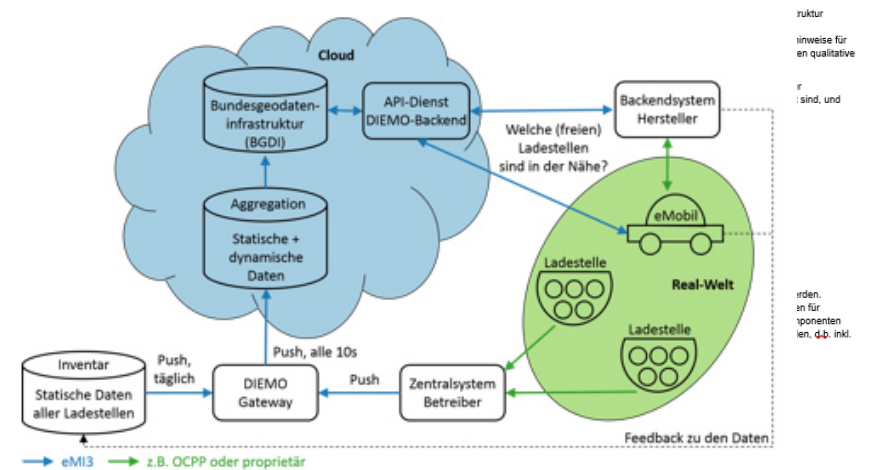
Cloud

Bundesgeodateninfrastruktur (BGDI)

API-Dienst DIEMO-Backend

Backendsystem Hersteller

Welche (freien) Ladestellen sind in der Nähe?

Aggregation

Statische + dynamische Daten

eMobil

Ladestelle

Real-Welt

Ladestelle

Inventar

Statische Daten aller Ladestellen

Push, täglich

Push, alle 10s

DIEMO Gateway

Push

Zentralsystem Betreiber

Feedback zu den Daten

eMI3

z.B. OCPP oder proprietär

ruktur

inweise für
en qualitative

r
: sind, und

erden.
en für
nponenten
len, d.h. inkl.